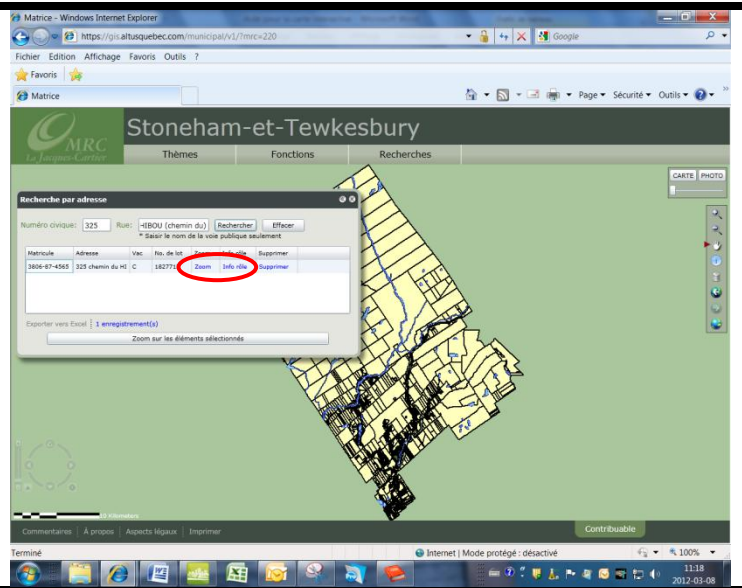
Matrice - Windows Internet Explorer

https://gis.altusquebec.com/municipal/v1/?mrc=220

Google

Fichier Edition Affichage Favoris Outils ?

Favoris

Matrice

Page ▾ Sécurité ▾ Outils ▾

MRC La Jacques-Cartier

Stoneham-et-Tewkesbury

Thèmes | Fonctions | Recherches

CARTE | PHOTO

Recherche par adresse

Numéro civique: 325 Rue: -HIBOU (chemin du) Rechercher Effacer

* Saisir le nom de la voie publique seulement

| Matricule | Adresse | Vac | No. de lot | Zoom | Info rôle | Supprimer |
|---|---|---|---|---|---|---|
| 3806-67-4565 | 325 chemin du HI | C | 182771 | Zoom | Info rôle | Supprimer |

Exporter vers Excel | 1 enregistrement(s)

Zoom sur les éléments sélectionnés

10 Kilomètres

Commentaires | À propos | Aspects légaux | Imprimer

Contribuable

Terminé

Internet | Mode protégé : désactivé

100%

11:18
2012-03-08